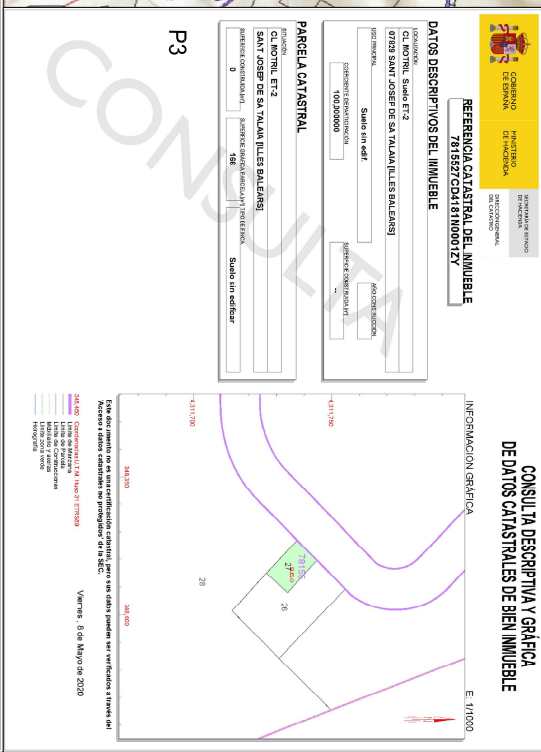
CONSULTA DESCRIPTIVA Y GRÁFICA DE DATOS CATASTRALES DE BIEN INMUEBLE

REFERENCIA CATASTRAL DEL INMUEBLE
7815527CD4181N0001ZY

GOBIERNO DE ESPAÑA

MINISTERIO DE HACIENDA

SECRETARÍA DE ESTADO DE HACIENDA

DIRECCIÓN GENERAL DEL CATASTRO

DATOS DESCRIPTIVOS DEL INMUEBLE

LOCALIZACIÓN
CL MOTRIL Suelo ET-2
07829 SANT JOSEP DE SA TALAIA [ILLES BALEARS]

USO PRINCIPAL
Suelo sin edif.

AÑO CONSTRUCCIÓN

COEFICIENTE DE PARTICIPACIÓN
100,000000

SUPERFICIE CONSTRUIDA (m²)
--

PARCELA CATASTRAL

SITUACIÓN
CL MOTRIL ET-2
SANT JOSEP DE SA TALAIA [ILLES BALEARS]

SUPERFICIE CONSTRUIDA (m²)
0

SUPERFICIE GRÁFICA PARCELA (m²)
166

TIPO DE FINCA
Suelo sin edificar

P3

CONSULTA

INFORMACIÓN GRÁFICA

E: 1/1000

4.311,750

4.311,700

348,350

348,400

78155
27

28

26

Este documento no es una certificación catastral, pero sus datos pueden ser verificados a través del "Acceso a datos catastrales no protegidos" de la SEC.

Viernes , 8 de Mayo de 2020

348,400 Coordenadas U.T.M. Huso 31 ETRS89
Límite de Manzana
Límite de Parcela
Límite de Construcciones
Mobiliario y aceras
Límite zona verde
Hidrografía